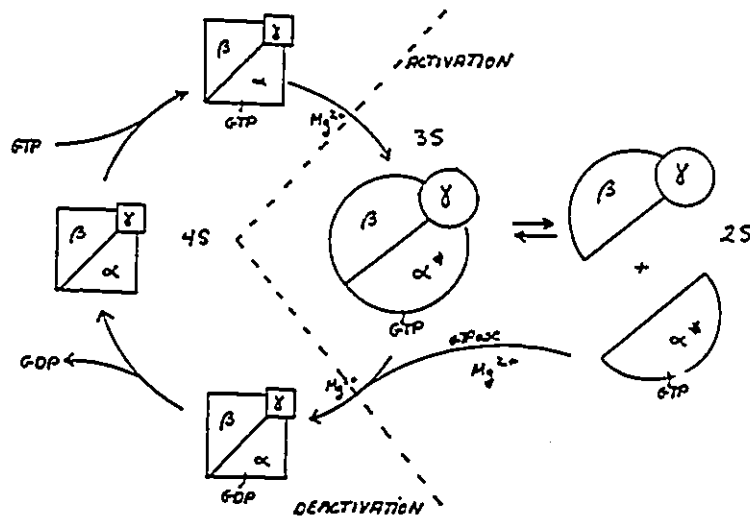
ACTIVATION

$\beta$ $\gamma$ $\alpha$ GTP

GTP

$Mg^{2+}$

3S

$\beta$ $\gamma$ $\alpha^*$ GTP

$\rightleftarrows$

$\beta$ $\gamma$

+

$\alpha^*$ GTP

2S

$\beta$ $\gamma$ $\alpha$

4S

GDP

GTPase $Mg^{2+}$

$Mg^{2+}$

$\beta$ $\gamma$ $\alpha$ GDP

DEACTIVATION